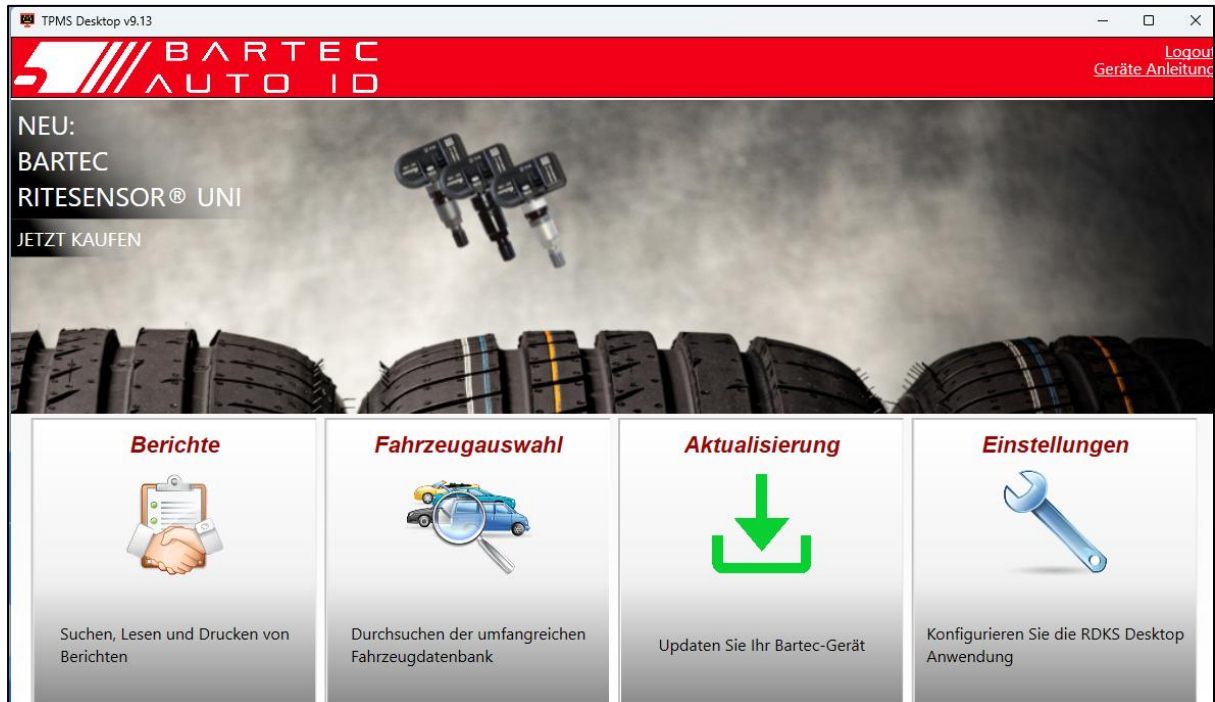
TPMS Desktop v9.13

BARTEC AUTO ID

Logout
Geräte Anleitung

NEU:
BARTEC
RITESENSOR® UNI

JETZT KAUFEN

Berichte

Suchen, Lesen und Drucken von Berichten

Fahrzeugauswahl

Durchsuchen der umfangreichen Fahrzeugdatenbank

Aktualisierung

Updaten Sie Ihr Bartec-Gerät

Einstellungen

Konfigurieren Sie die RDKS Desktop Anwendung